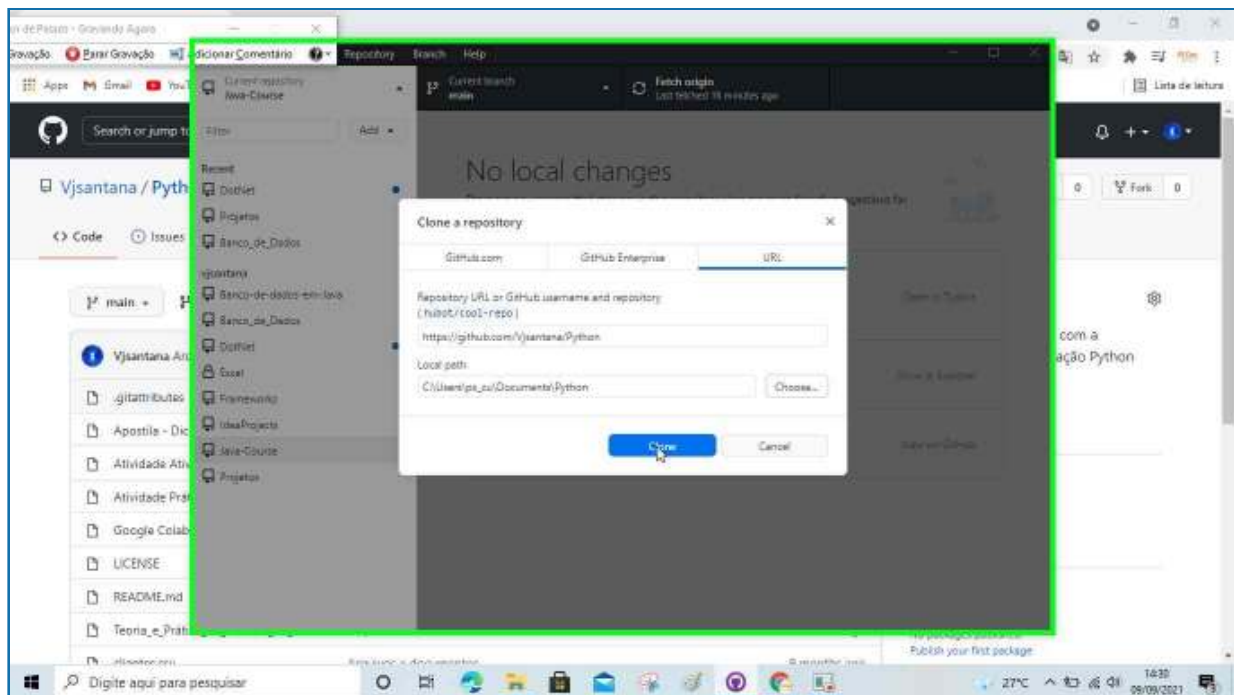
n de Pataro - Gravando Agora
Gravação Parar Gravação Adicionar Comentário Repository Branch Help
Apps Gmail YouT
Lista de leitura
Search or jump to
Current repository Java-Course
Current branch main
Fetch origin Last fetched 18 minutes ago
Filter
Add
Recent
DotNet
Projetos
Banco_de_Dados
vjsantana
Banco-de-dados-em-Java
Banco_de_Dados
DotNet
Excel
Frameworks
IdeaProjects
Java-Course
Projetos
No local changes
Vjsantana / Pyth
Code Issues
main
Vjsantana
.gitattributes
Apostila - Dic
Atividade Ati
Atividade Prá
Google Colab
LICENSE
README.md
Teoria_e_Prát
0 Fork 0
com a
ação Python
Clone a repository
GitHub.com GitHub Enterprise URL
Repository URL or GitHub username and repository (hubot/cool-repo)
https://github.com/Vjsantana/Python
Local path
C:\Users\ps_cu\Documents\Python
Choose...
Clone Cancel
No packages published
Publish your first package
Digite aqui para pesquisar
27°C
14:30 09/09/2021